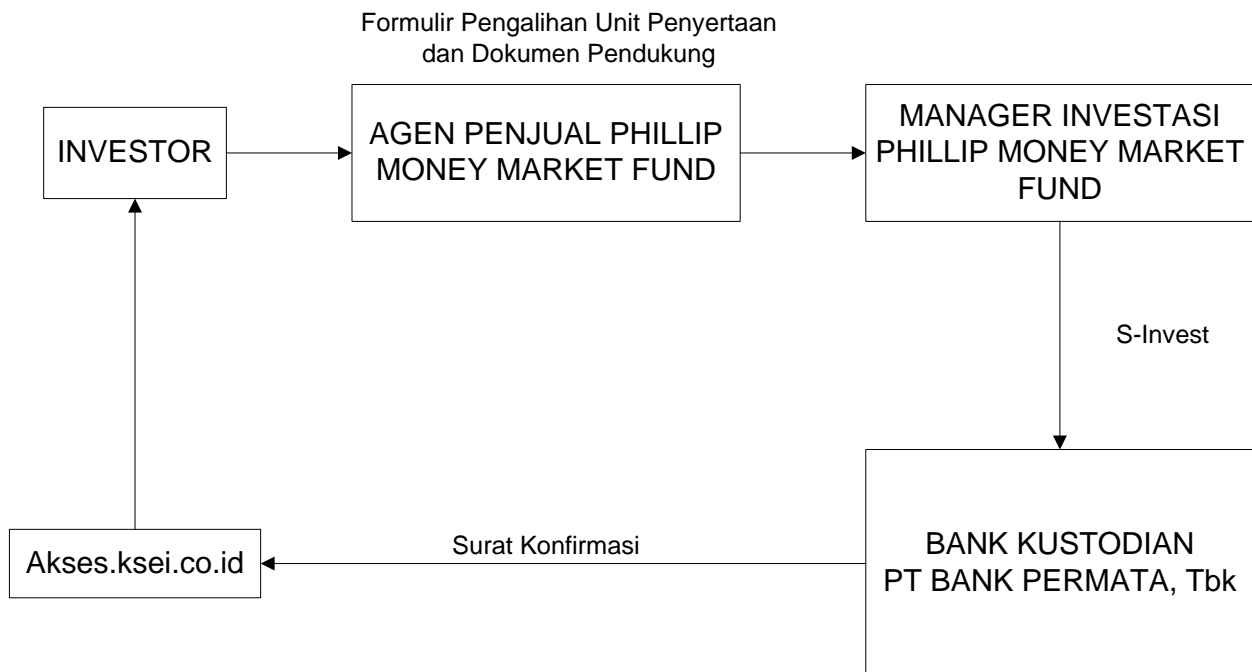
Formulir Pengalihan Unit Penyertaan dan Dokumen Pendukung

INVESTOR

AGEN PENJUAL PHILLIP MONEY MARKET FUND

MANAGER INVESTASI PHILLIP MONEY MARKET FUND

S-Invest

BANK KUSTODIAN
PT BANK PERMATA, Tbk

Surat Konfirmasi

Akses.ksei.co.id